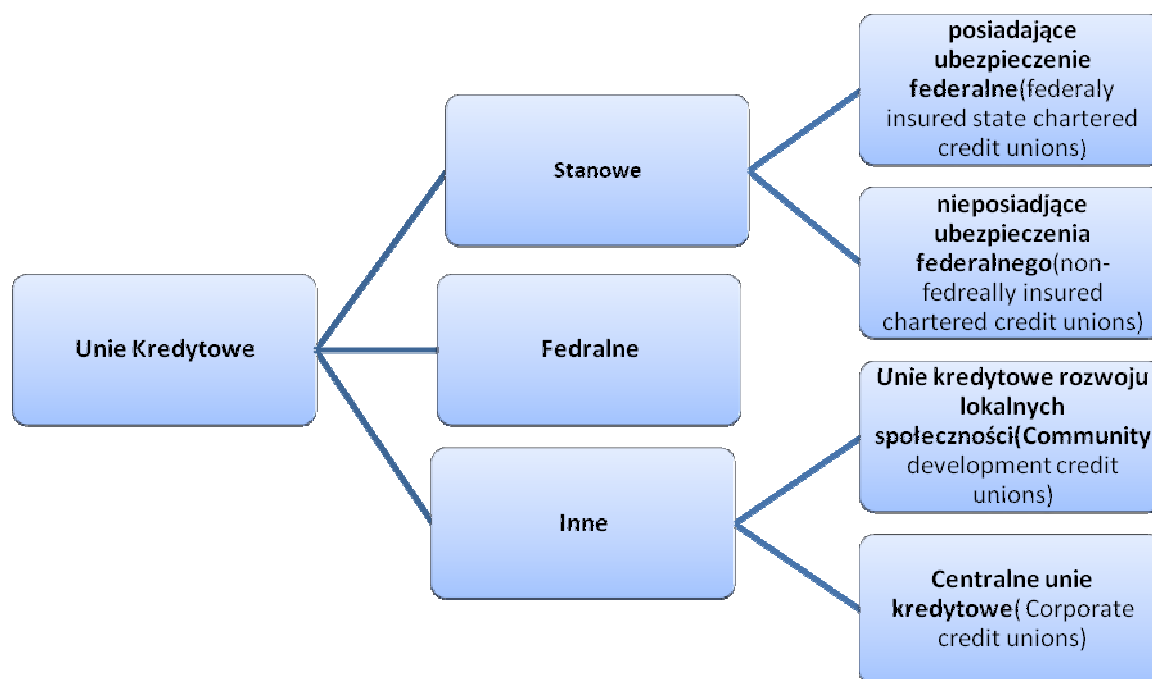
Unie Kredytowe

Stanowe

Fedralne

Inne

posiadające ubezpieczenie federalne(federaly insured state chartered credit unions)

nieposiadjące ubezpieczenia federalnego(non-fedreally insured chartered credit unions)

Unie kredytowe rozwoju lokalnych społeczności(Community development credit unions)

Centralne unie kredytowe( Corporate credit unions)